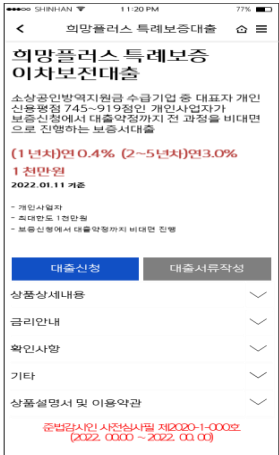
SHINHAN 11:20 PM 77%

〈 희망플러스 특례보증대출

희망플러스 특례보증 이차보전대출

소상공인방역지원금 수급기업 중 대표자 개인신용평점 745~919점인 개인사업자가 보증신청에서 대출약정까지 전 과정을 비대면으로 진행하는 보증서대출

(1년차)연0.4% (2~5년차)연3.0%

1천만원

2022.01.11 기준

- 개인사업자
- 최대한도 1천만원
- 보증신청에서 대출약정까지 비대면 진행

대출신청

대출서류작성

상품상세내용

금리안내

확인사항

기타

상품설명서 및 이용약관

준법감시인 사전심사필 제2020-1-000호 (2022. 00.00 ~ 2022. 00. 00)